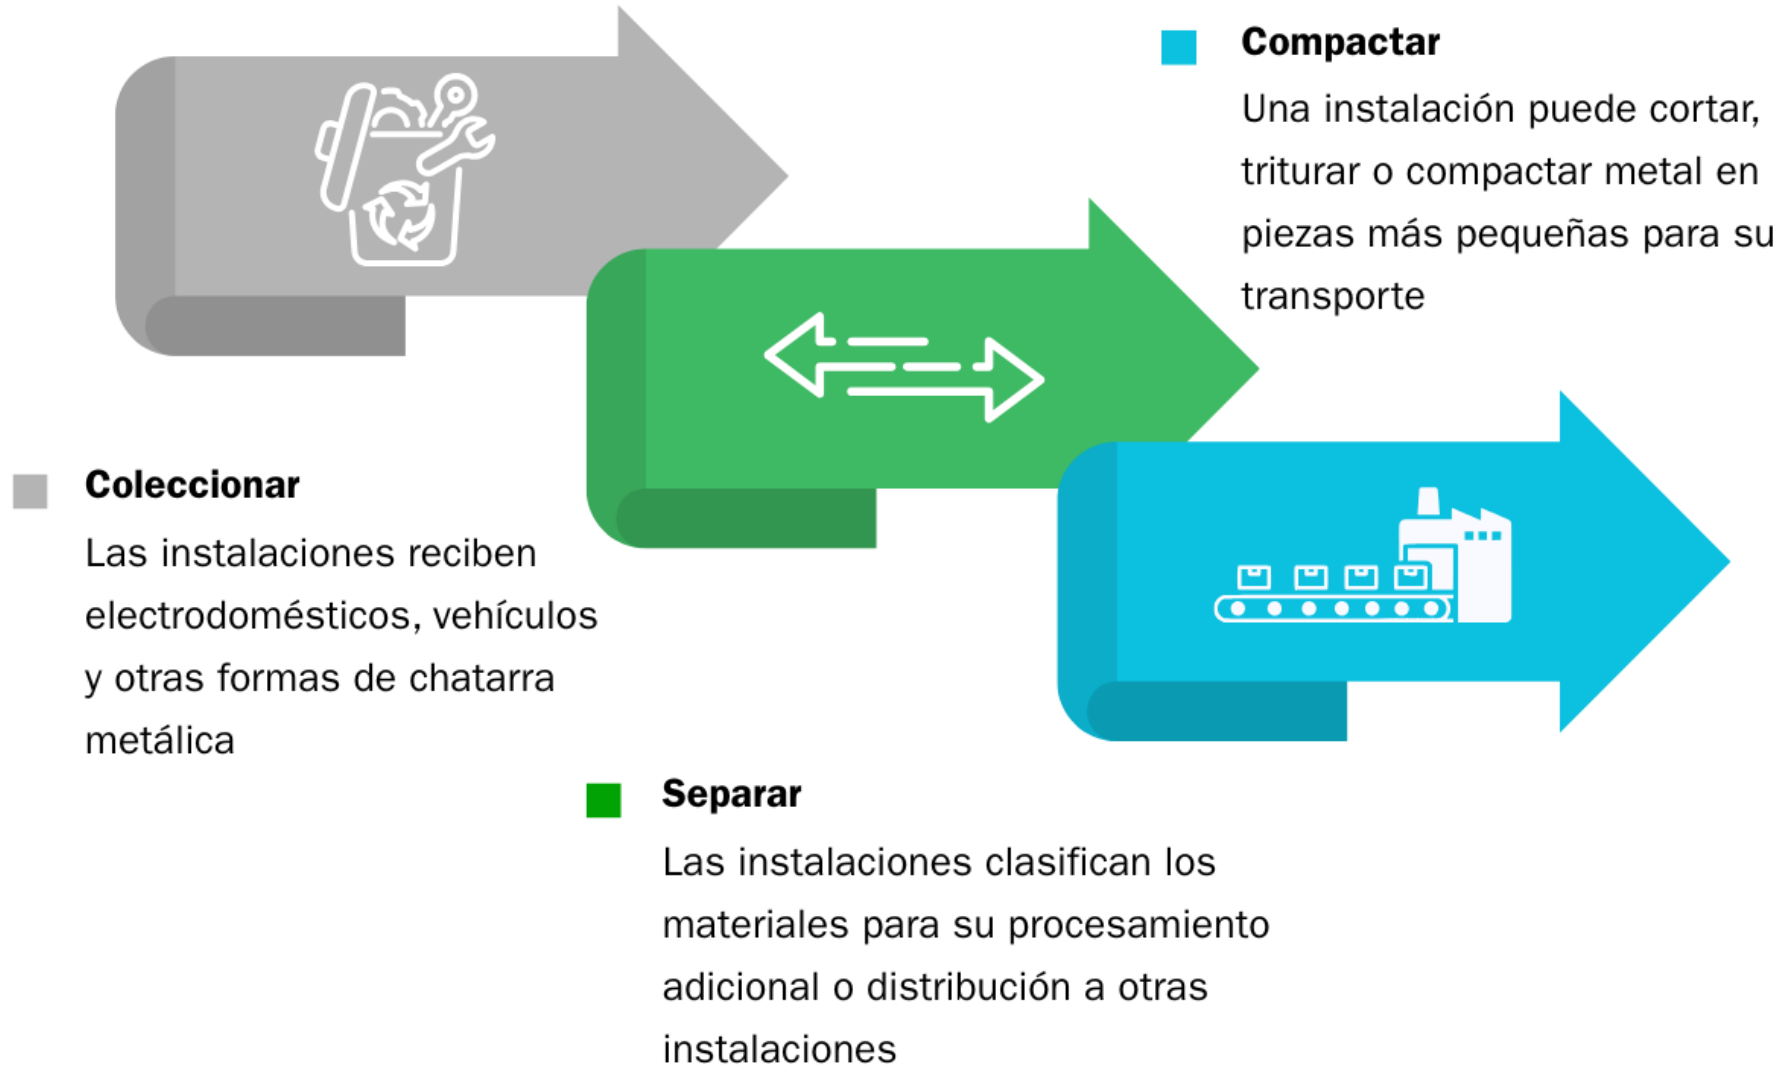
Compactar

Una instalación puede cortar, triturar o compactar metal en piezas más pequeñas para su transporte

Coleccionar

Las instalaciones reciben electrodomésticos, vehículos y otras formas de chatarra metálica

Separar

Las instalaciones clasifican los materiales para su procesamiento adicional o distribución a otras instalaciones